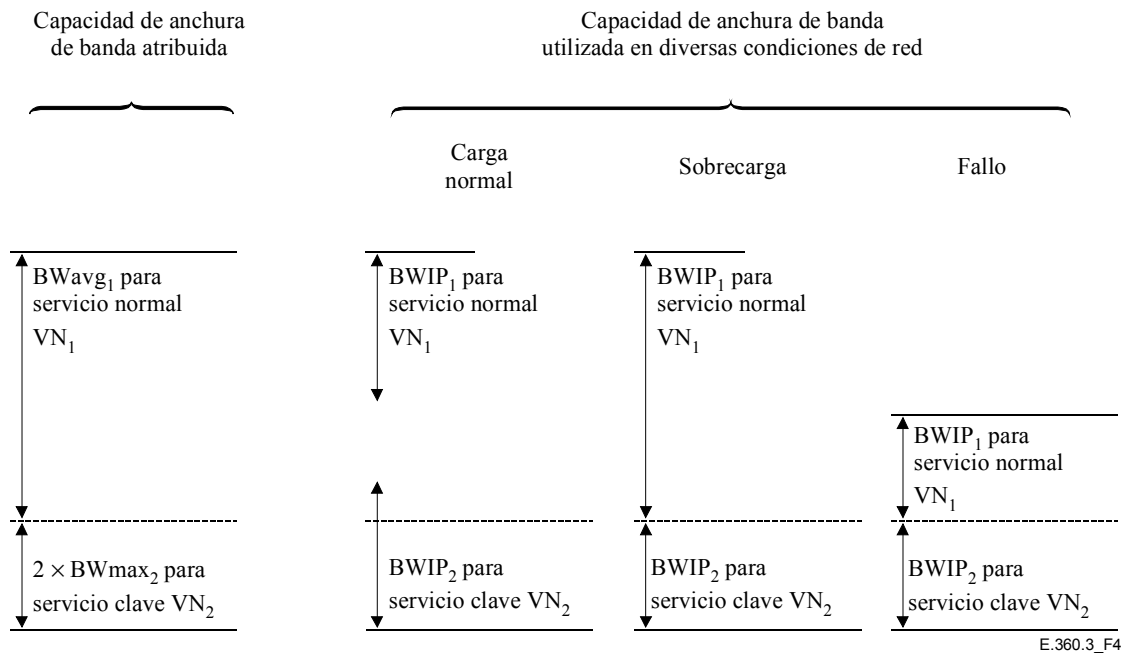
Capacidad de anchura de banda atribuida

Capacidad de anchura de banda utilizada en diversas condiciones de red

Carga normal

Sobrecarga

Fallo

$BWavg_1$ para servicio normal $VN_1$

$BWIP_1$ para servicio normal $VN_1$

$BWIP_1$ para servicio normal $VN_1$

$BWIP_1$ para servicio normal $VN_1$

$2 \times BWmax_2$ para servicio clave $VN_2$

$BWIP_2$ para servicio clave $VN_2$

$BWIP_2$ para servicio clave $VN_2$

$BWIP_2$ para servicio clave $VN_2$

E.360.3_F4